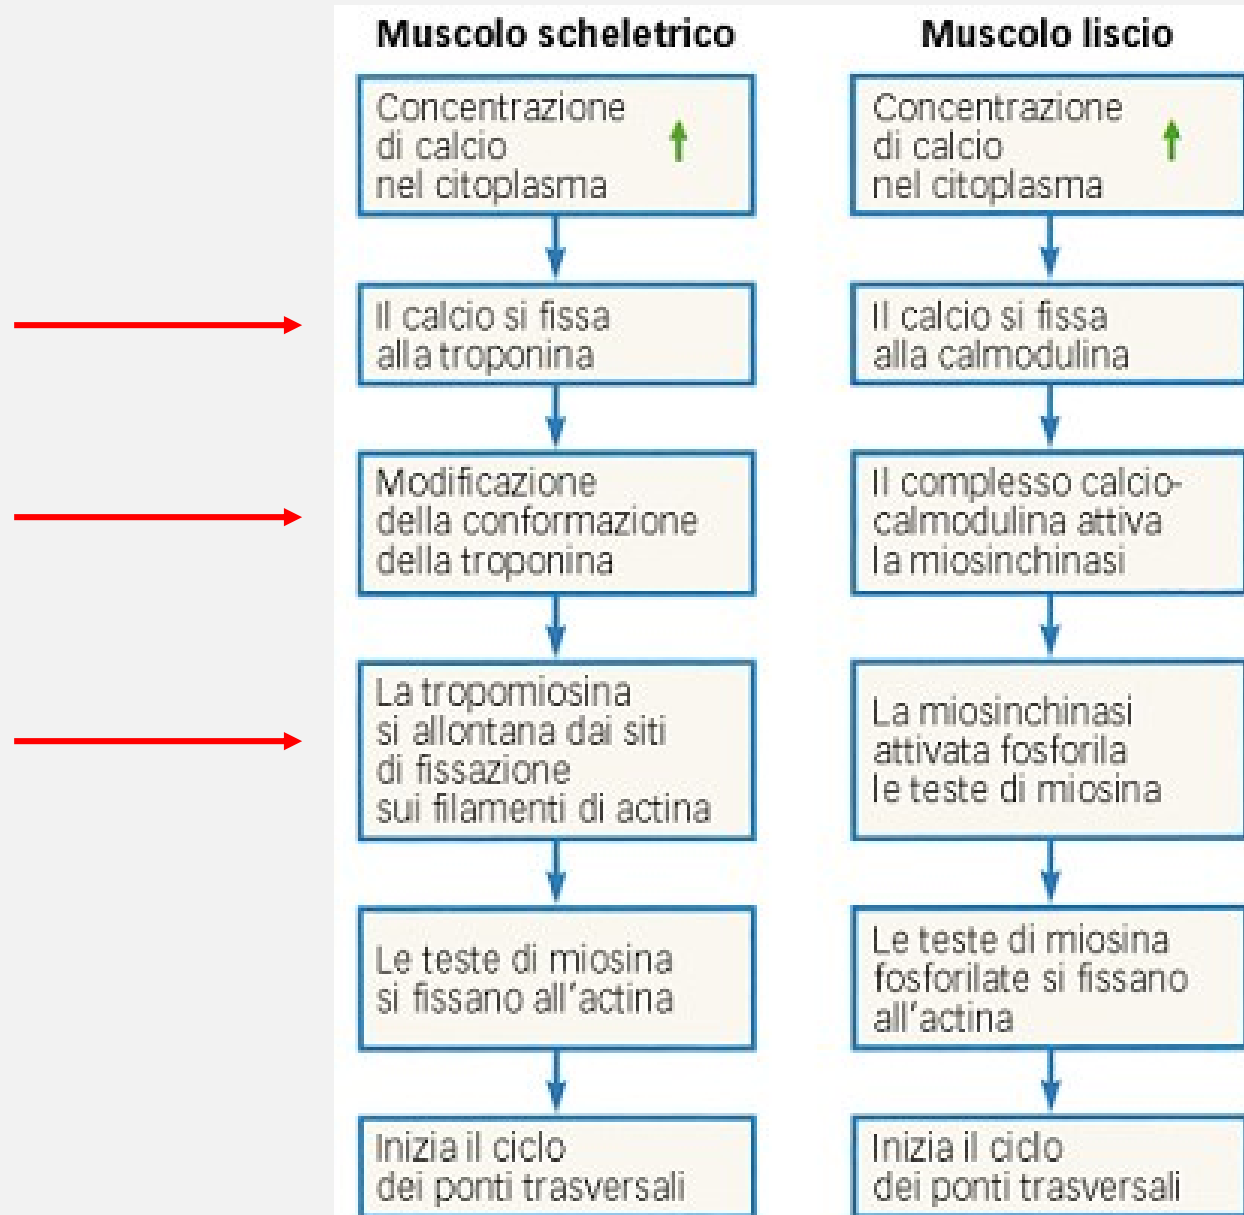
Muscolo scheletrico

Concentrazione di calcio nel citoplasma ↑

Il calcio si fissa alla troponina

Modificazione della conformazione della troponina

La tropomiosina si allontana dai siti di fissazione sui filamenti di actina

Le teste di miosina si fissano all'actina

Inizia il ciclo dei ponti trasversali

Muscolo liscio

Concentrazione di calcio nel citoplasma ↑

Il calcio si fissa alla calmodulina

Il complesso calcio-calmodulina attiva la miosinchinasi

La miosinchinasi attivata fosforila le teste di miosina

Le teste di miosina fosforilate si fissano all'actina

Inizia il ciclo dei ponti trasversali